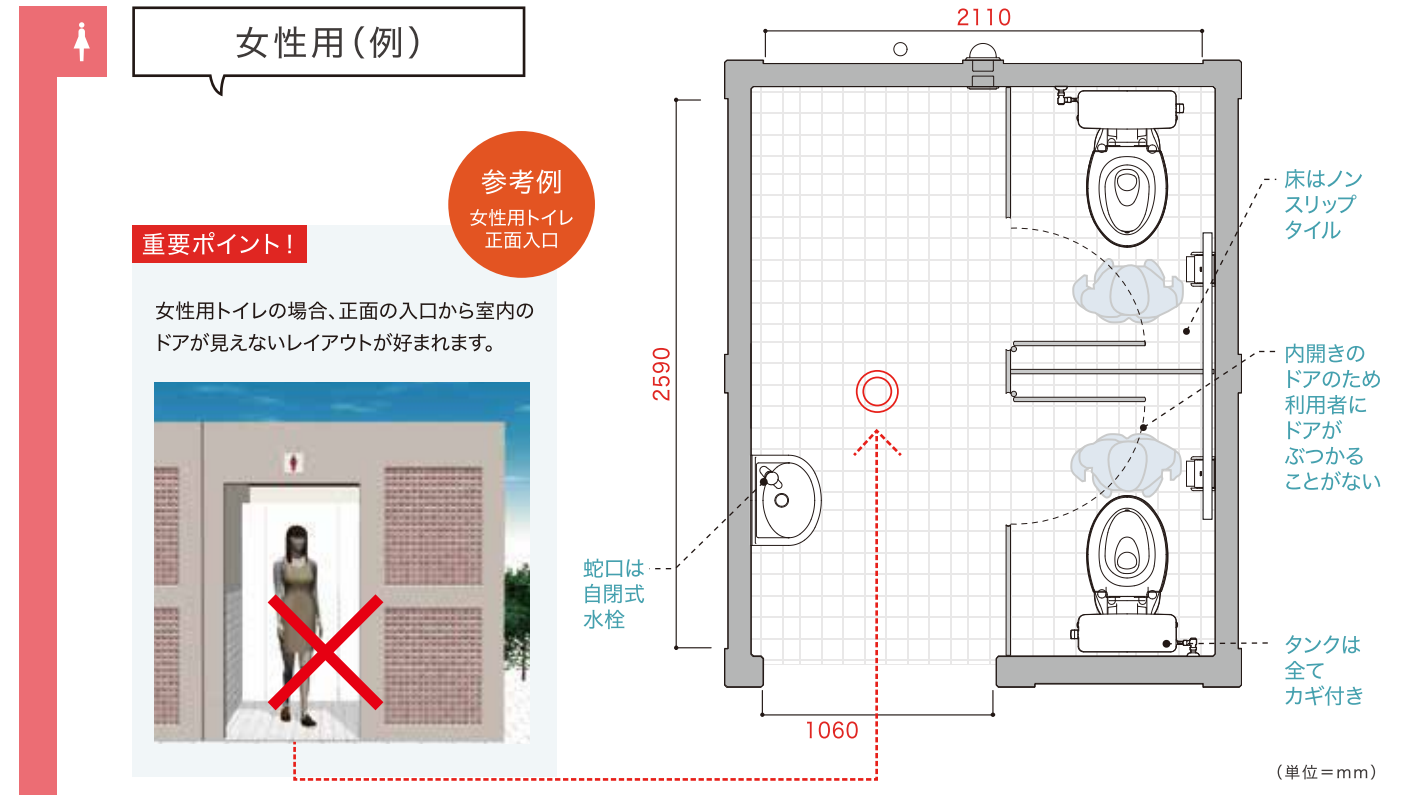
女性用（例）

参考例
女性用トイレ
正面入口

重要ポイント！

女性用トイレの場合、正面の入口から室内のドアが見えないレイアウトが好まれます。

2110

2590

1060

床はノンスリップタイル

内開きのドアのため利用者にドアがぶつかることがない

蛇口は自閉式水栓

タンクは全てカギ付き

（単位＝mm）